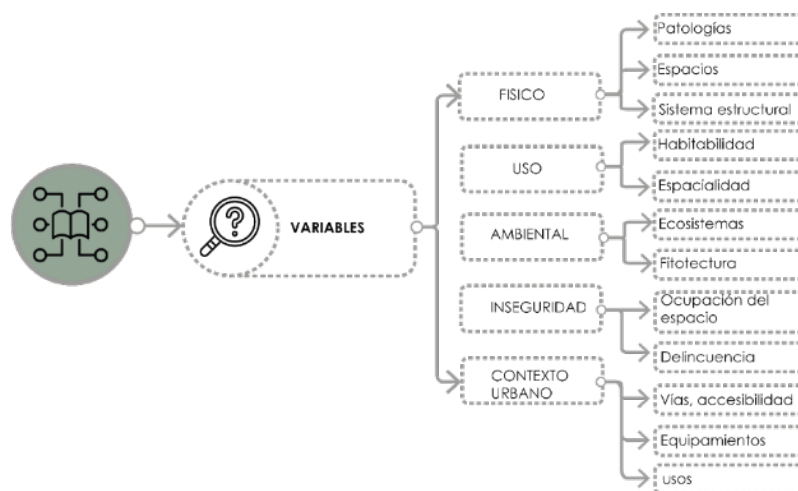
VARIABLES

FISICO
Patologías
Espacios
Sistema estructural

USO
Habitabilidad
Espacialidad

AMBIENTAL
Ecosistemas
Fitotectura

INSEGURIDAD
Ocupación del espacio
Delincuencia

CONTEXTO URBANO
Vías, accesibilidad
Equipamientos
usos